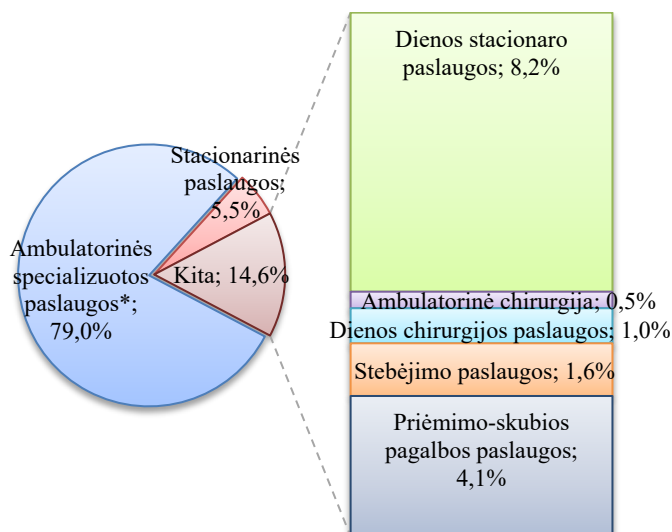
Ambulatorinės specializuotos paslaugos*; 79,0%

Stacionarinės paslaugos; 5,5%

Kita; 14,6%

Dienos stacionaro paslaugos; 8,2%

Ambulatorinė chirurgija; 0,5%

Dienos chirurgijos paslaugos; 1,0%

Stebėjimo paslaugos; 1,6%

Priėmimo-skubios pagalbos paslaugos; 4,1%